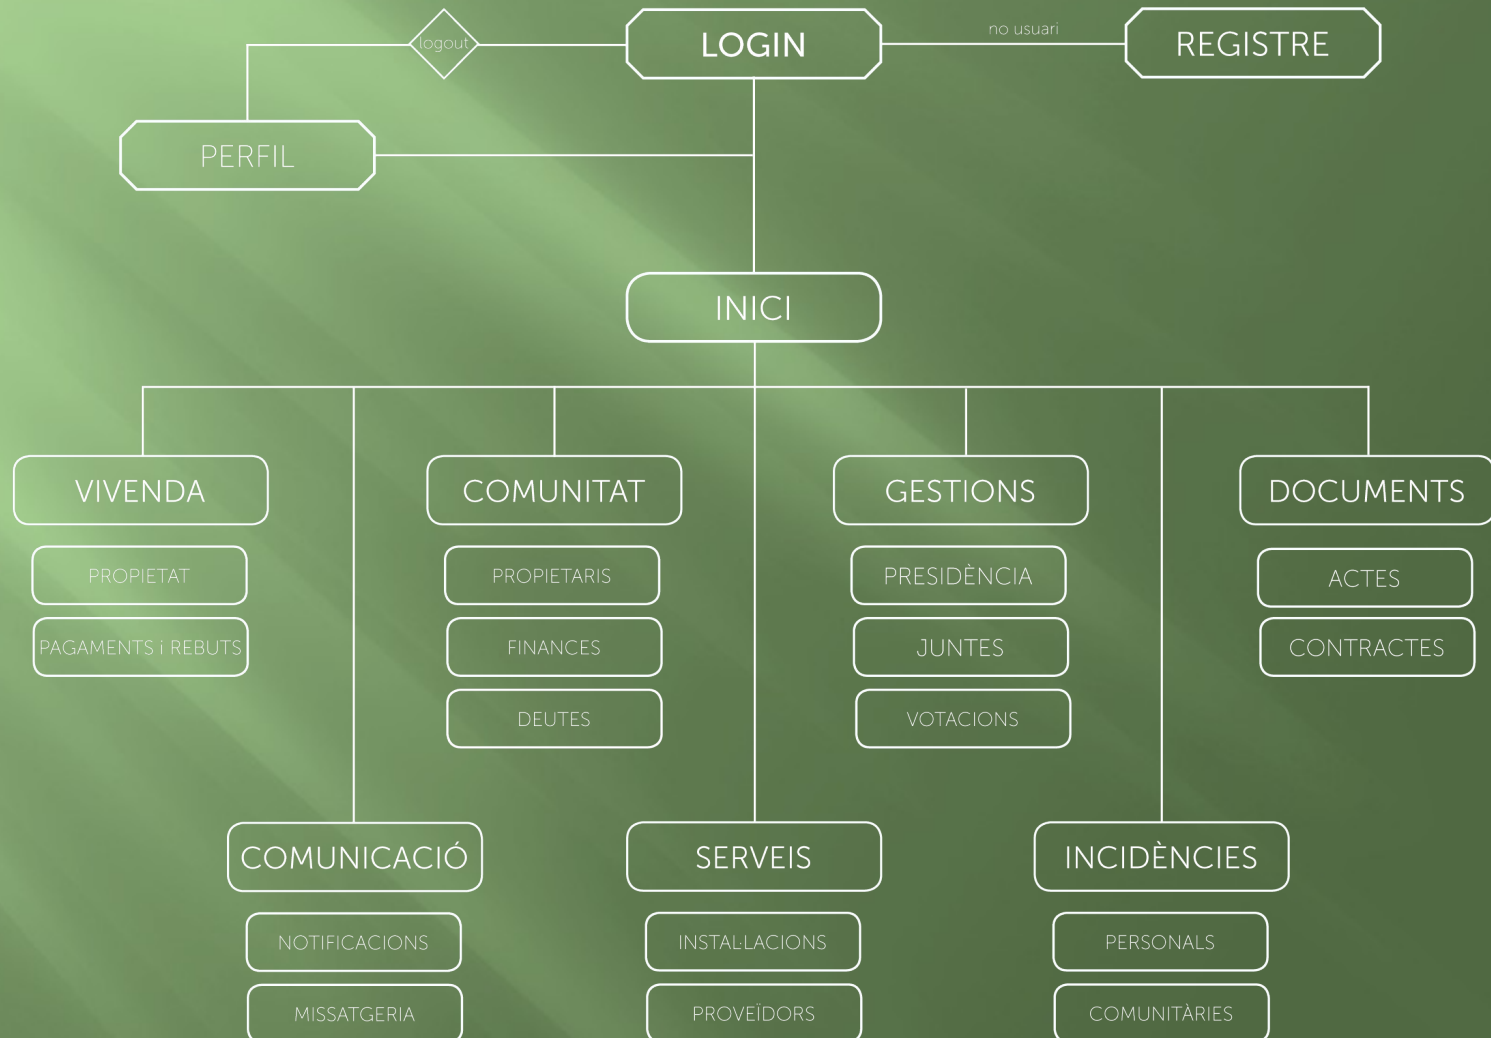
logout

LOGIN

no usuari

REGISTRE

PERFIL

INICI

VIVENDA

PROPIETAT

PAGAMENTS i REBUTS

COMUNITAT

PROPIETARIS

FINANCES

DEUTES

GESTIONS

PRESIDÈNCIA

JUNTES

VOTACIONS

DOCUMENTS

ACTES

CONTRACTES

COMUNICACIÓ

NOTIFICACIONS

MISSATGERIA

SERVEIS

INSTAL·LACIONS

PROVEÏDORS

INCIDÈNCIES

PERSONALS

COMUNITÀRIES